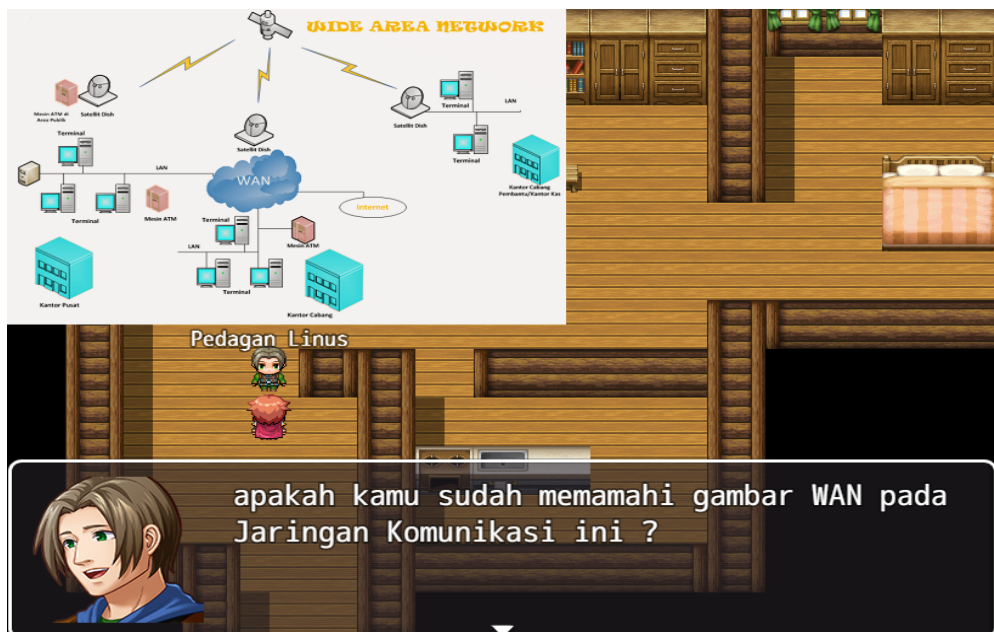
WIDE AREA NETWORK

Mesin ATM di Area Publik

Satelit Dish

Satelit Dish

Satelit Dish

Terminal

LAN

Terminal

Terminal

LAN

Terminal

Terminal

Mesin ATM

WAN

Terminal

Internet

Kantor Cabang Pembantu/Kantor Kas

LAN

Mesin ATM

Terminal

Kantor Pusat

Kantor Cabang

Pedagan Linus

apakah kamu sudah memamahi gambar WAN pada Jaringan Komunikasi ini ?